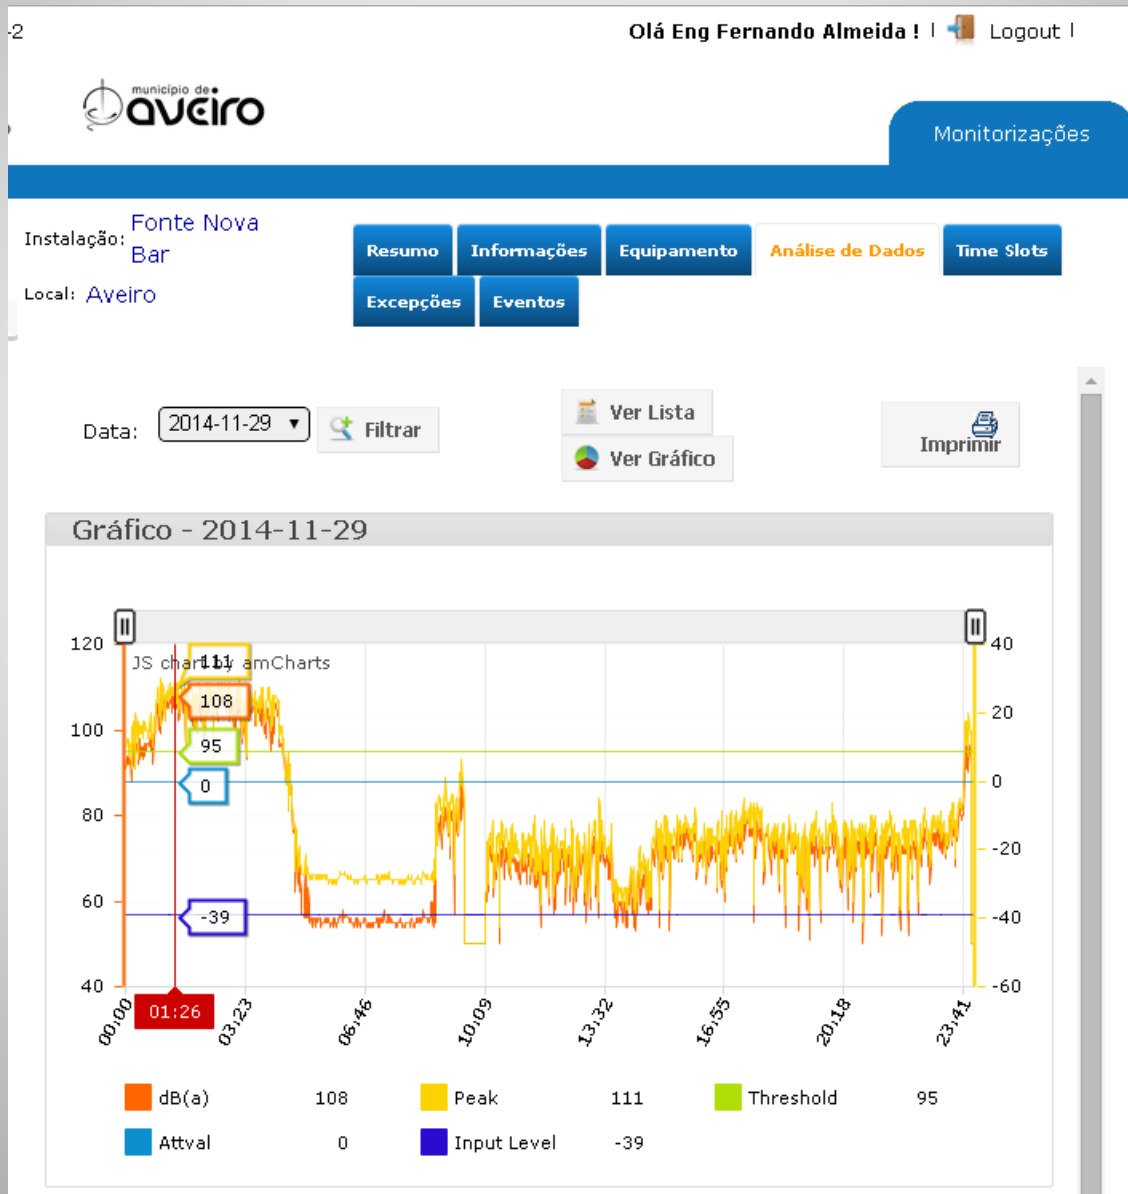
-2

Olá Eng Fernando Almeida ! | Logout |

município de aveiro

Monitorizações

Instalação: Fonte Nova Bar

Local: Aveiro

Resumo | Informações | Equipamento | Análise de Dados | Time Slots

Excepções | Eventos

Data: 2014-11-29 ▼ Filtrar

Ver Lista

Ver Gráfico

Imprimir

Gráfico - 2014-11-29

JS chart by amCharts

120
100
80
60
40

40
20
0
-20
-40
-60

111
108
95
0
-39

00:00 01:26 03:23 06:46 10:09 13:32 16:55 20:18 23:41

dB(a) 108
Peak 111
Threshold 95
Attval 0
Input Level -39